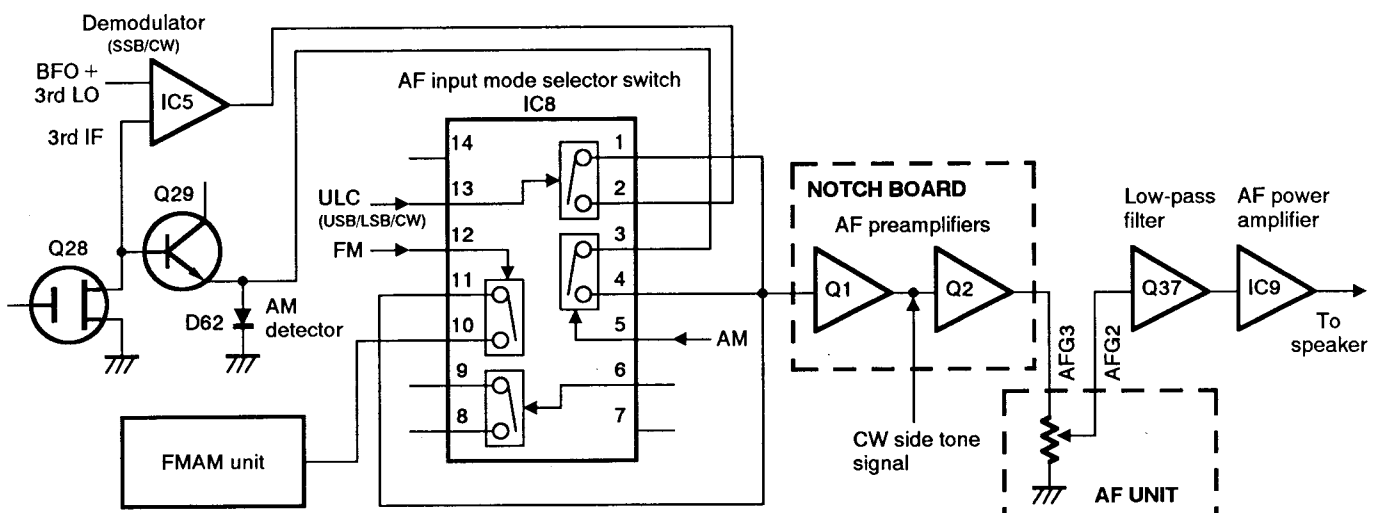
Demodulator
(SSB/CW)
BFO + 3rd LO
IC5
3rd IF
AF input mode selector switch
IC8
14
13
12
11
10
9
8
1
2
3
4
5
6
7
ULC
(USB/LSB/CW)
FM
AM
Q29
Q28
D62
AM detector
FMAM unit
NOTCH BOARD
AF preamplifiers
Q1
Q2
CW side tone signal
AFG3
AFG2
Low-pass filter
Q37
AF power amplifier
IC9
To speaker
AF UNIT